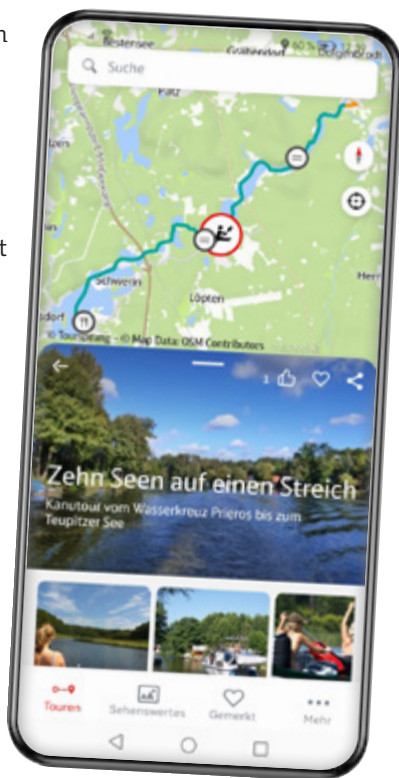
n

t

Bestensee

Suche

Schwerin

Löpten

© Tourpläne · © Map Data: OSM Contributors

1

Zehn Seen auf einen Streich

Kanutour vom Wasserkreuz Prieros bis zum Teupitzer See

Touren

Sehenswertes

Gemerkt

Mehr